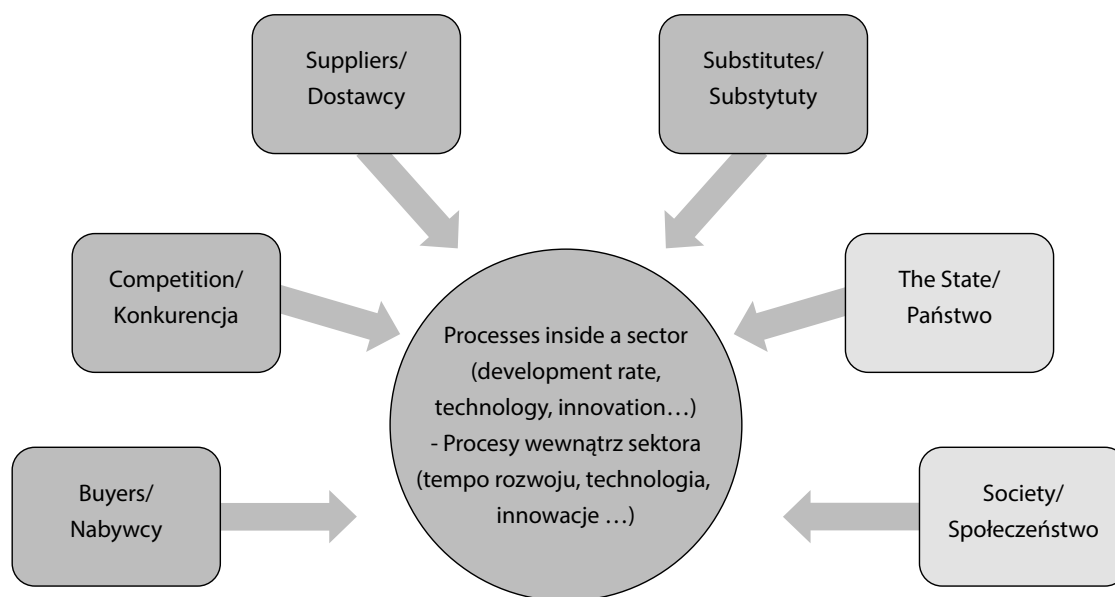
Suppliers/
Dostawcy

Substitutes/
Substytuty

Competition/
Konkurencja

The State/
Państwo

Processes inside a sector (development rate, technology, innovation…) - Procesy wewnątrz sektora (tempo rozwoju, technologia, innowacje …)

Buyers/
Nabywcy

Society/
Społeczeństwo